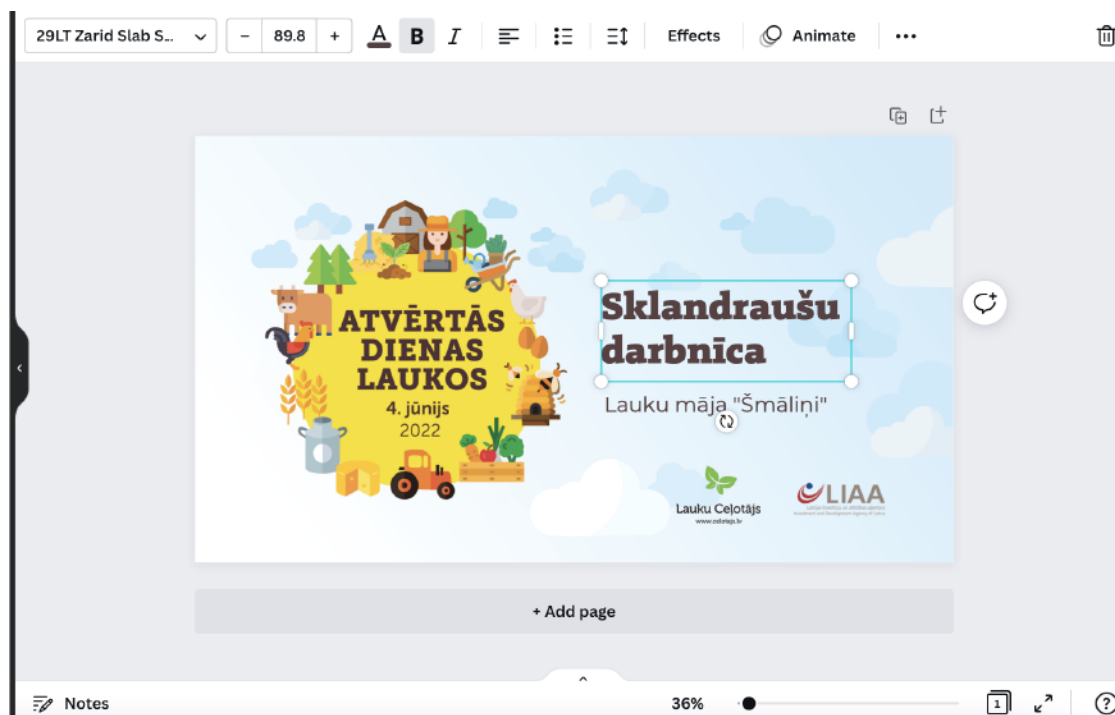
29LT Zarid Slab S...

–
89.8
+
A
B
I
Effects
Animate
•••

ATVĒRTĀS DIENAS LAUKOS
4. jūnijs
2022

Sklandraušu darbnīca
Lauku māja "Šmāliņi"

Lauku Ceļotājs
www.celotajs.lv

LIAA
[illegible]

+ Add page

Notes
36%
1
?